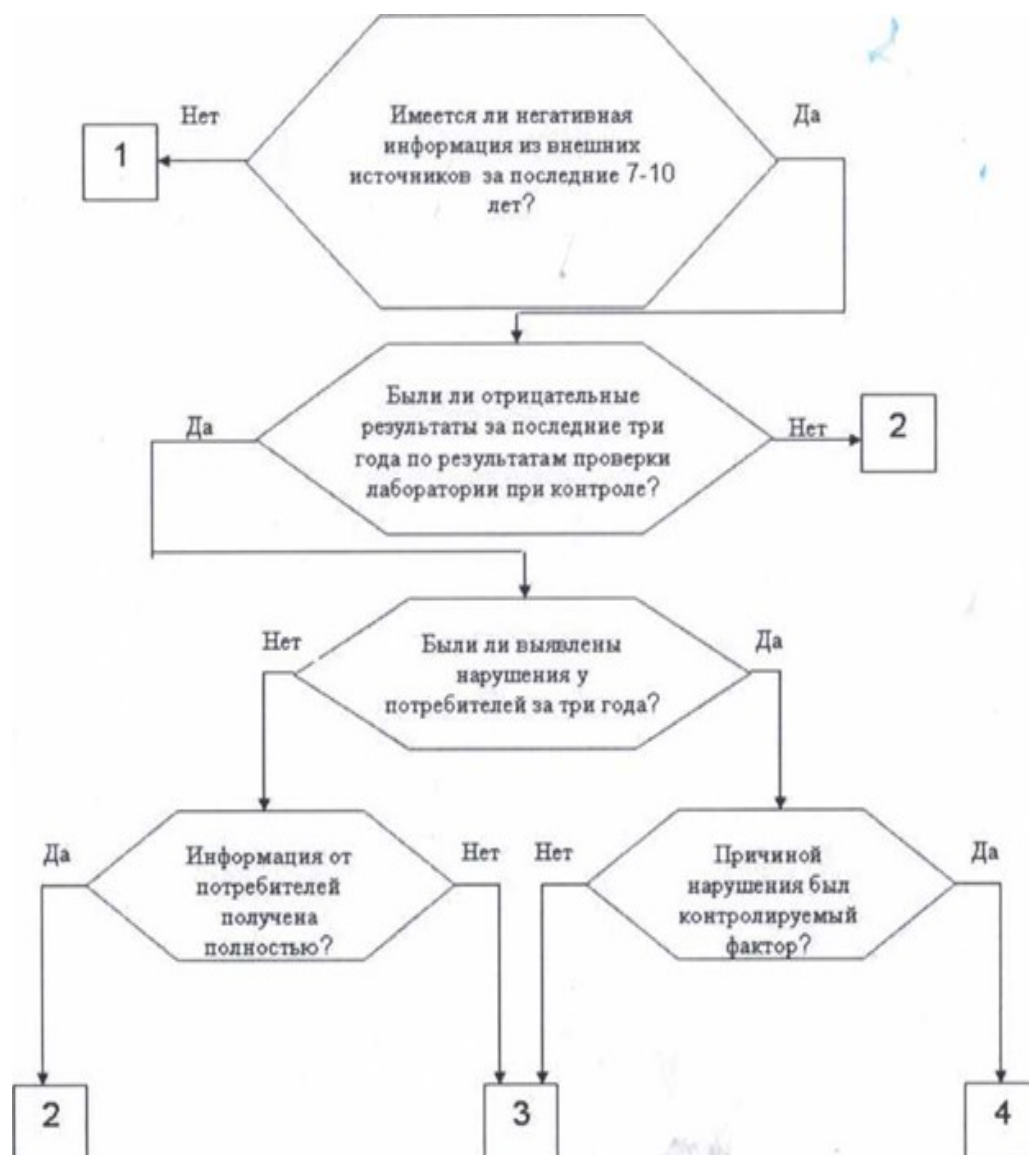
Нет

1

Имеется ли негативная информация из внешних источников за последние 7-10 лет?

Да

Да

Были ли отрицательные результаты за последние три года по результатам проверки лаборатории при контроле?

Нет

2

Нет

Были ли выявлены нарушения у потребителей за три года?

Да

Да

Информация от потребителей получена полностью?

Нет

Нет

Причиной нарушения был контролируемый фактор?

Да

2

3

4